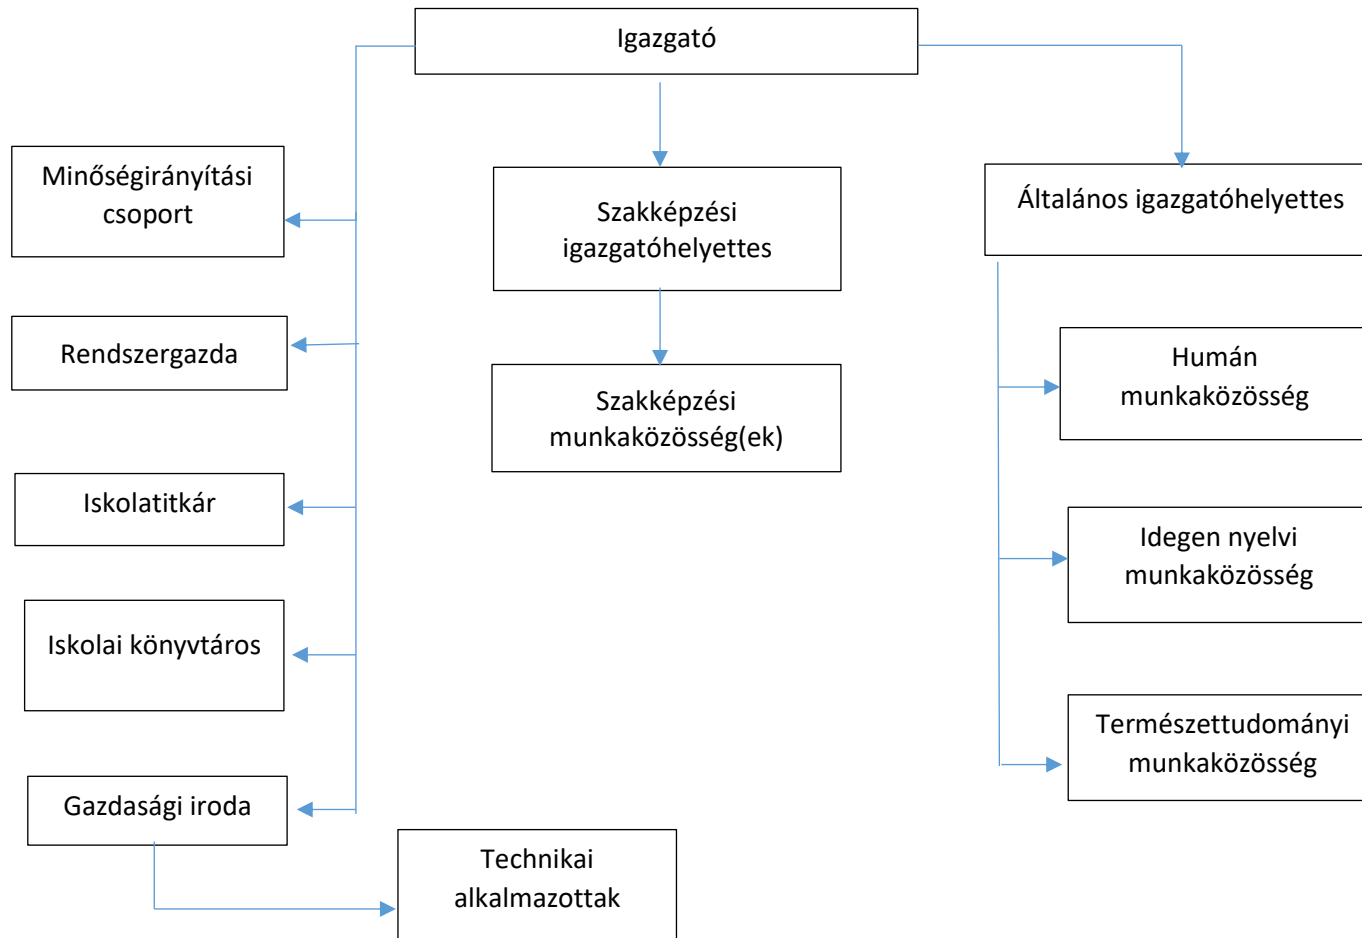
Igazgató

Minőségirányítási csoport

Rendszergazda

Iskolatitkár

Iskolai könyvtáros

Gazdasági iroda

Technikai alkalmazottak

Szakképzési igazgatóhelyettes

Szakképzési munkaközösség(ek)

Általános igazgatóhelyettes

Humán munkaközösség

Idegen nyelvi munkaközösség

Természettudományi munkaközösség